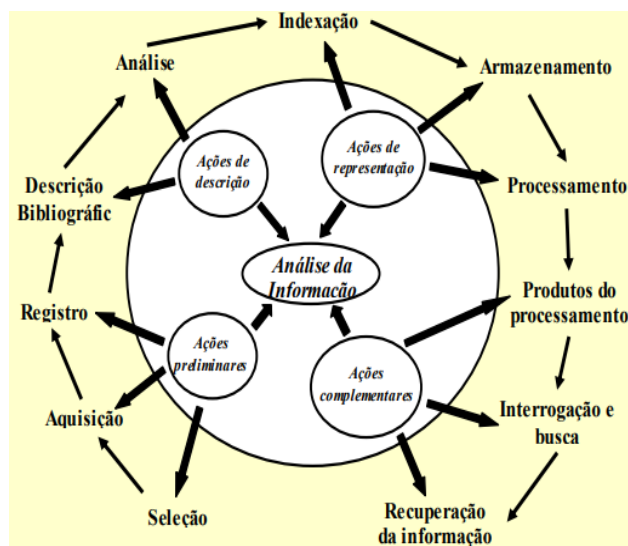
Indexação

Análise

Armazenamento

Ações de descrição

Ações de representação

Descrição Bibliográfic

Processamento

Análise da Informação

Produtos do processamento

Registro

Ações preliminares

Ações complementares

Aquisição

Interrogação e busca

Seleção

Recuperação da informação